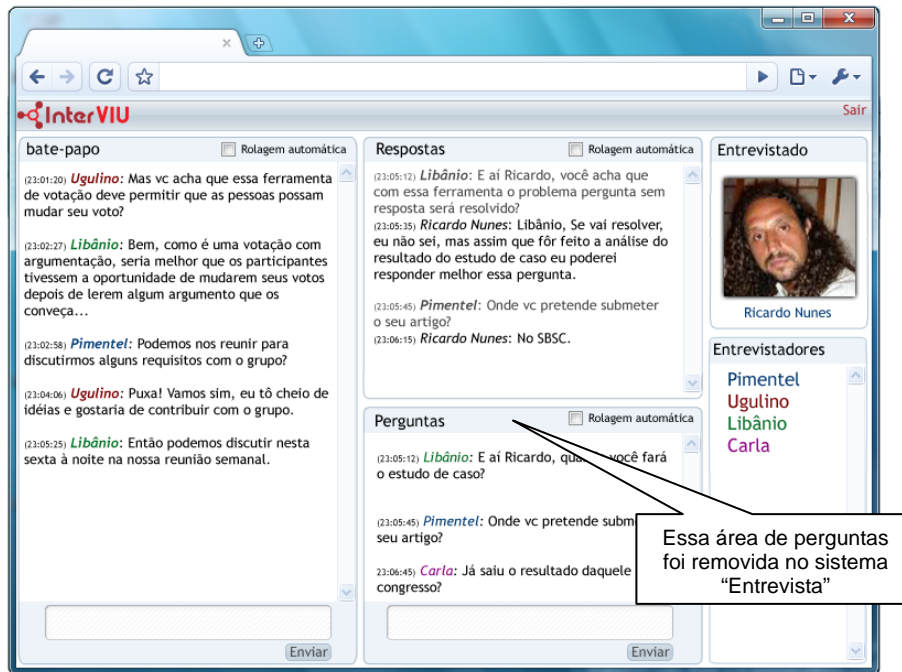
InterVIU

Sair

bate-papo

Rolagem automática

(23:01:20) Ugulino: Mas vc acha que essa ferramenta de votação deve permitir que as pessoas possam mudar seu voto?

(23:02:27) Libânio: Bem, como é uma votação com argumentação, seria melhor que os participantes tivessem a oportunidade de mudarem seus votos depois de lerem algum argumento que os conveça...

(23:02:58) Pimentel: Podemos nos reunir para discutirmos alguns requisitos com o grupo?

(23:04:06) Ugulino: Puxa! Vamos sim, eu tô cheio de idéias e gostaria de contribuir com o grupo.

(23:05:25) Libânio: Então podemos discutir nesta sexta à noite na nossa reunião semanal.

Enviar

Respostas

Rolagem automática

(23:05:12) Libânio: E aí Ricardo, você acha que com essa ferramenta o problema pergunta sem resposta será resolvido?
(23:05:35) Ricardo Nunes: Libânio, Se vai resolver, eu não sei, mas assim que fôr feito a análise do resultado do estudo de caso eu poderei responder melhor essa pergunta.

(23:05:45) Pimentel: Onde vc pretende submeter o seu artigo?
(23:06:15) Ricardo Nunes: No SBSC.

Perguntas

Rolagem automática

(23:05:12) Libânio: E aí Ricardo, qua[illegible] você fará o estudo de caso?

(23:05:45) Pimentel: Onde vc pretende subm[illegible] seu artigo?

23:06:45) Carla: Já saiu o resultado daquele congresso?

Enviar

Essa área de perguntas foi removida no sistema “Entrevista”

Entrevistado

Ricardo Nunes

Entrevistadores

Pimentel
Ugulino
Libânio
Carla